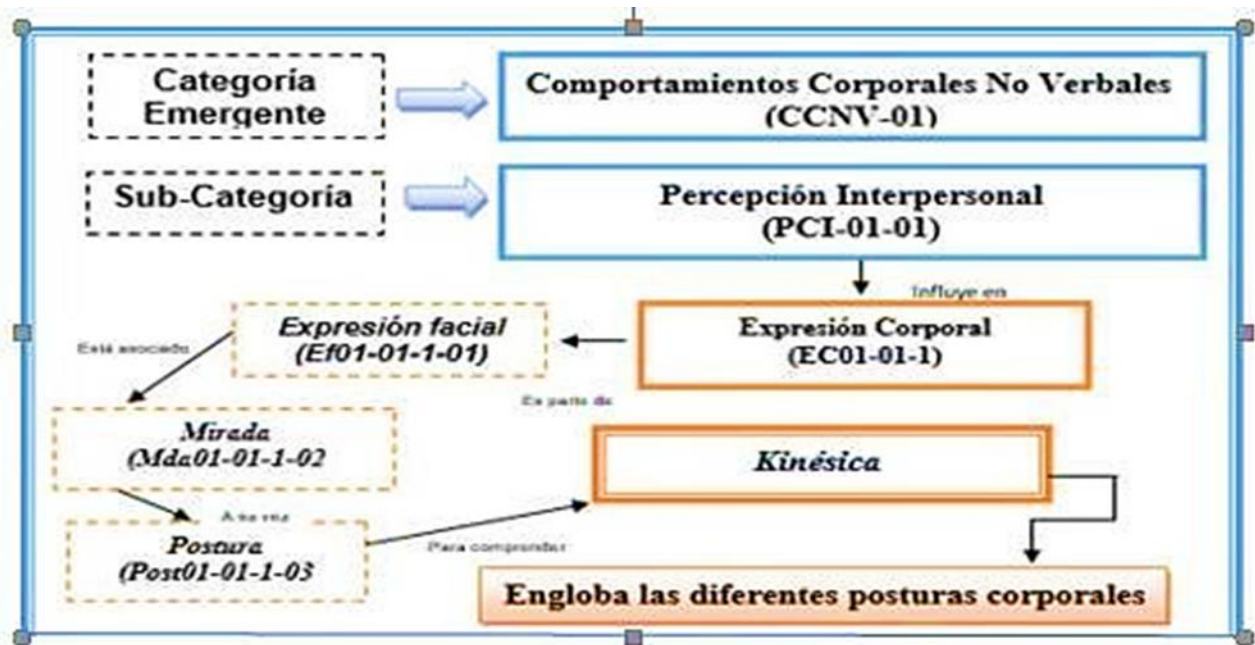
Categoria Emergente

Comportamientos Corporales No Verbales (CCNV-01)

Sub-Categoria

Percepción Interpersonal (PCI-01-01)

Influye en

Expresión Corporal (EC01-01-1)

Expresión facial (Ef01-01-1-01)

Está asociado

Es parte de

Mirada (Mda01-01-1-02

Kinésica

A su vez

Postura (Post01-01-1-03

Para comprender

Engloba las diferentes posturas corporales